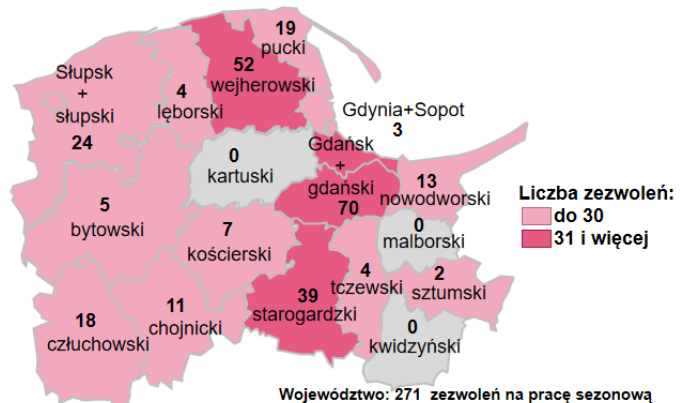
19
pucki

52
wejherowski

Słupsk
+
słupski
24

4
lęborski

Gdynia+Sopot
3

0
kartuski

Gdańsk
+
gdański
70

13
nowodworski

Liczba zezwoleń:
do 30
31 i więcej

5
bytowski

7
kościerski

0
malborski

4
tczewski

2
sztumski

39
starogardzki

18
człuchowski

11
chojnicki

0
kwidzyński

Województwo: 271 zezwoleń na pracę sezonową